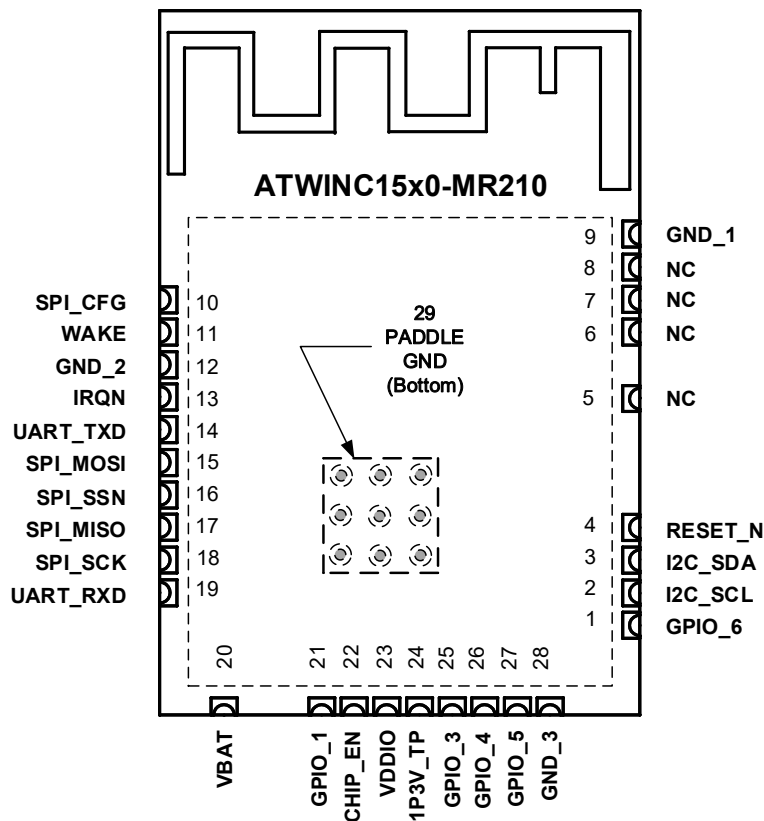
ATWINC15x0-MR210

9 GND_1
8 NC
7 NC
6 NC
5 NC
4 RESET_N
3 I2C_SDA
2 I2C_SCL
1 GPIO_6

SPI_CFG 10
WAKE 11
GND_2 12
IRQN 13
UART_TXD 14
SPI_MOSI 15
SPI_SSN 16
SPI_MISO 17
SPI_SCK 18
UART_RXD 19

29
PADDLE
GND
(Bottom)

20 VBAT
21 GPIO_1
22 CHIP_EN
23 VDDIO
24 1P3V_TP
25 GPIO_3
26 GPIO_4
27 GPIO_5
28 GND_3